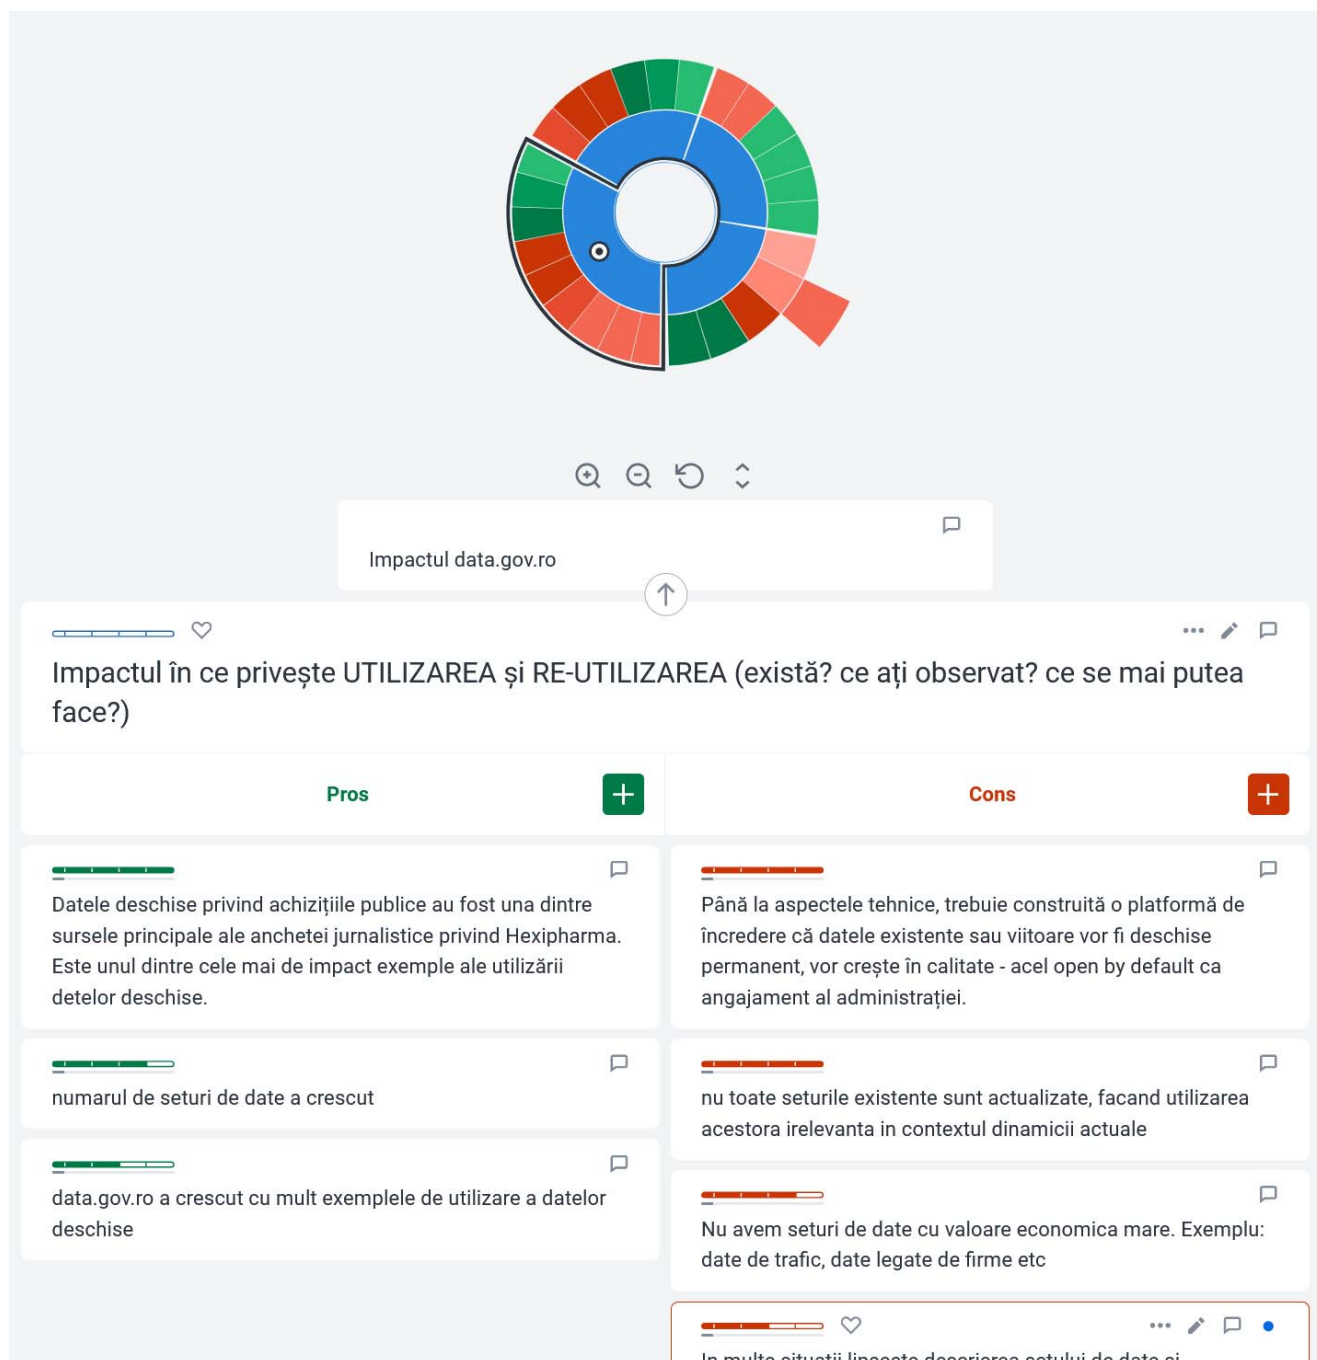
Impactul data.gov.ro

Impactul în ce privește UTILIZAREA și RE-UTILIZAREA (există? ce ați observat? ce se mai putea face?)

Pros

Cons

Datele deschise privind achizițiile publice au fost una dintre sursele principale ale anchetei jurnalistice privind Hexipharma. Este unul dintre cele mai de impact exemple ale utilizării detelor deschise.

Până la aspectele tehnice, trebuie construită o platformă de încredere că datele existente sau viitoare vor fi deschise permanent, vor crește în calitate - acel open by default ca angajament al administrației.

numarul de seturi de date a crescut

nu toate seturile existente sunt actualizate, facand utilizarea acestora irelevanta in contextul dinamicii actuale

data.gov.ro a crescut cu mult exemplele de utilizare a datelor deschise

Nu avem seturi de date cu valoare economica mare. Exemplu: date de trafic, date legate de firme etc

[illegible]